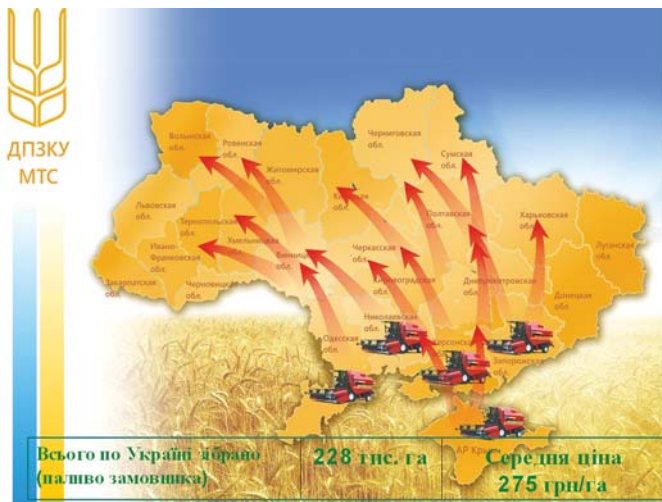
ДПЗКУ
МТС

Волынская обл.
Ровенская обл.
Житомирская
Черниговская обл.
Сумская обл.
Львовская обл.
Тернопольская обл.
Хмельницкая
Киевская
Полтавская обл.
Харьковская обл.
Луганская обл.
Ивано-Франковская
Винницкая
Черкасская обл.
Кировоградская
Днепропетровская
Донецкая
Закарпатская
Черновицкая
Николаевская
Одесская обл.
Херсонская
Запорожская
АР Кр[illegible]

| Всього по Україні зібрано (пальне замовника) | 228 тис. га | Середня ціна 275 грн/га |
|---|---|---|